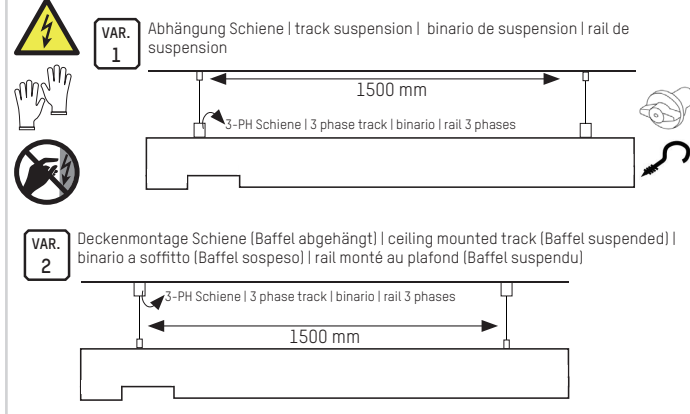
VAR.
1

Abhängung Schiene | track suspension | binario de suspension | rail de suspension

1500 mm

3-PH Schiene | 3 phase track | binario | rail 3 phases

VAR.
2

Deckenmontage Schiene (Baffel abgehängt) | ceiling mounted track (Baffel suspended) | binario a soffitto (Baffel sospeso) | rail monté au plafond (Baffel suspendu)

3-PH Schiene | 3 phase track | binario | rail 3 phases

1500 mm